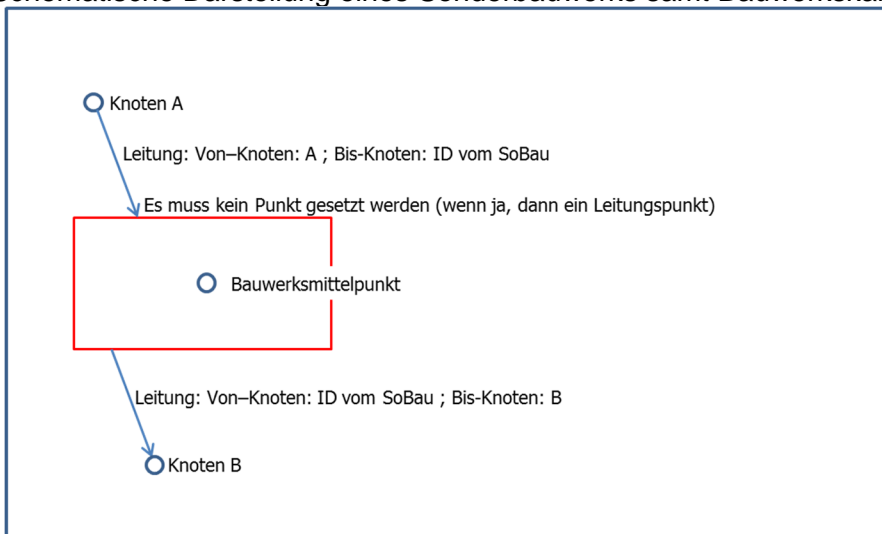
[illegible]

Knoten A

Leitung: Von–Knoten: A ; Bis-Knoten: ID vom SoBau

Es muss kein Punkt gesetzt werden (wenn ja, dann ein Leitungspunkt)

Bauwerksmittelpunkt

Leitung: Von–Knoten: ID vom SoBau ; Bis-Knoten: B

Knoten B